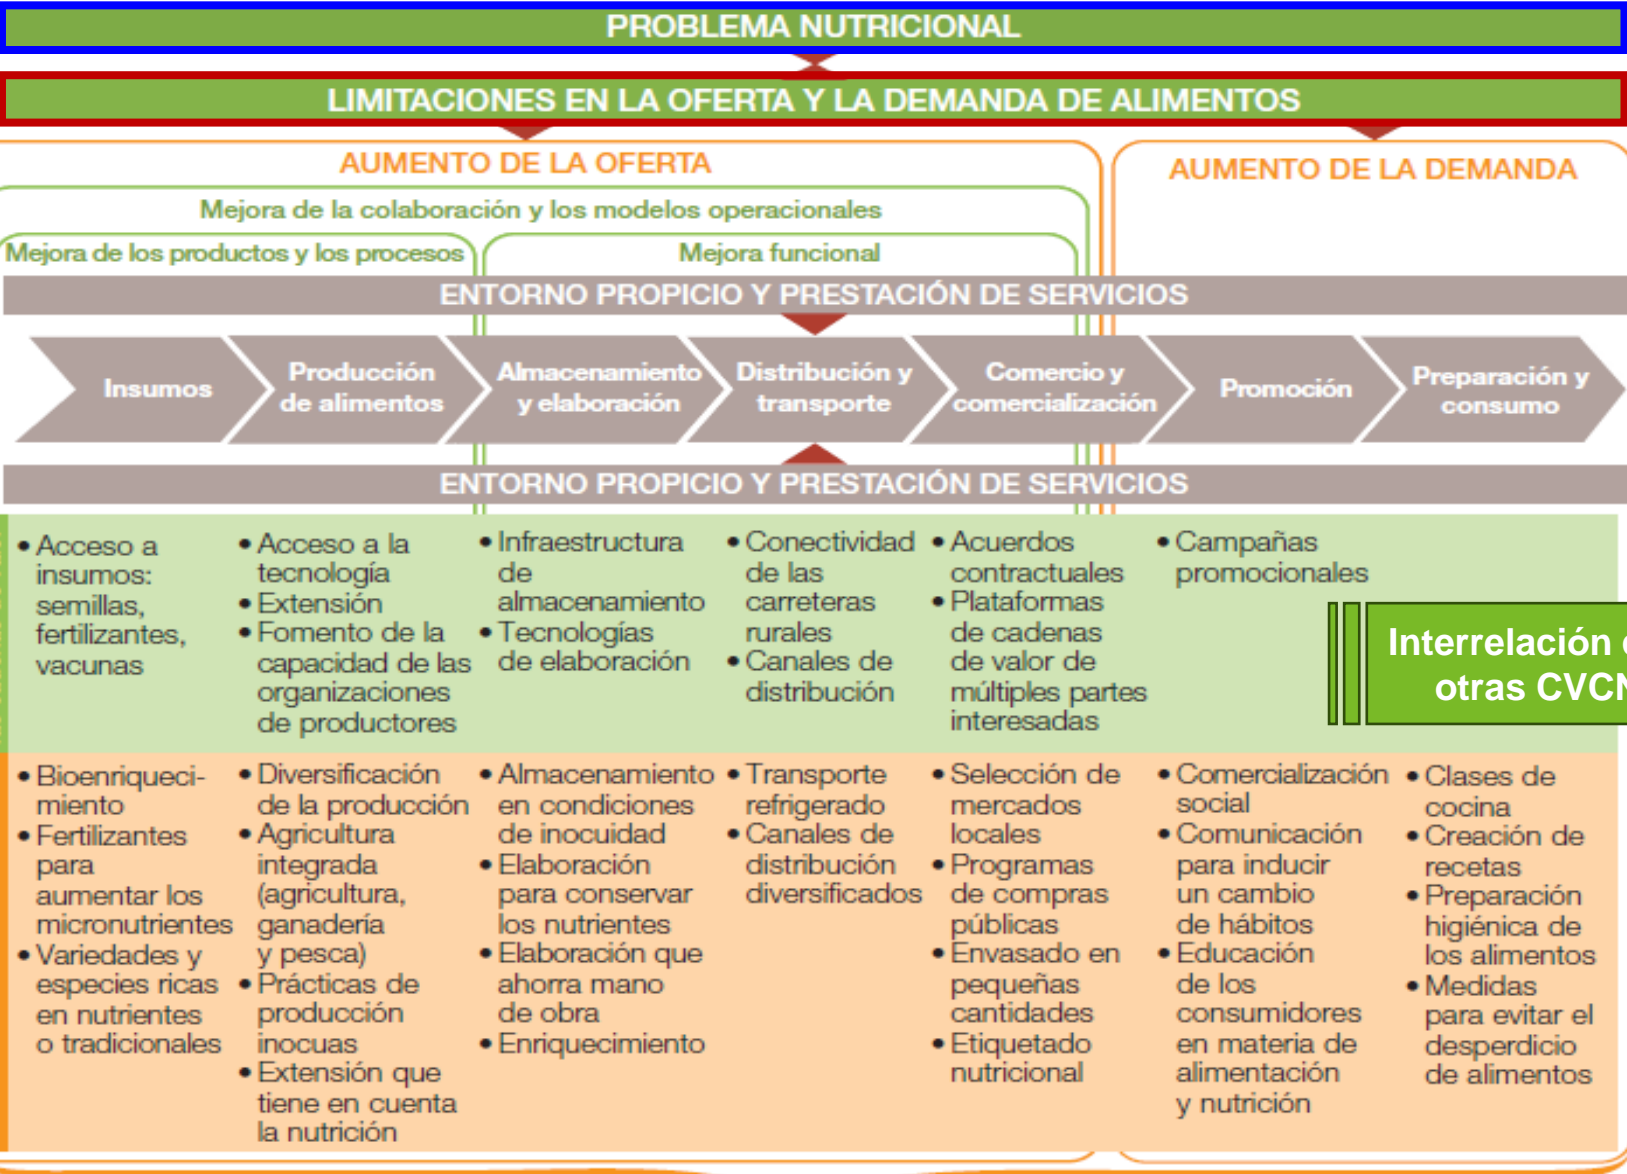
PROBLEMA NUTRICIONAL

LIMITACIONES EN LA OFERTA Y LA DEMANDA DE ALIMENTOS

AUMENTO DE LA OFERTA

AUMENTO DE LA DEMANDA

Mejora de la colaboración y los modelos operacionales

Mejora de los productos y los procesos

Mejora funcional

ENTORNO PROPICIO Y PRESTACIÓN DE SERVICIOS

Insumos

Producción de alimentos

Almacenamiento y elaboración

Distribución y transporte

Comercio y comercialización

Promoción

Preparación y consumo

ENTORNO PROPICIO Y PRESTACIÓN DE SERVICIOS

• Acceso a insumos: semillas, fertilizantes, vacunas

• Acceso a la tecnología
• Extensión
• Fomento de la capacidad de las organizaciones de productores

• Infraestructura de almacenamiento
• Tecnologías de elaboración

• Conectividad de las carreteras rurales
• Canales de distribución

• Acuerdos contractuales
• Plataformas de cadenas de valor de múltiples partes interesadas

• Campañas promocionales

Interrelación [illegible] otras CVC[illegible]

• Bioenriquecimiento
• Fertilizantes para aumentar los micronutrientes
• Variedades y especies ricas en nutrientes o tradicionales

• Diversificación de la producción
• Agricultura integrada (agricultura, ganadería y pesca)
• Prácticas de producción inocuas
• Extensión que tiene en cuenta la nutrición

• Almacenamiento en condiciones de inocuidad
• Elaboración para conservar los nutrientes
• Elaboración que ahorra mano de obra
• Enriquecimiento

• Transporte refrigerado
• Canales de distribución diversificados

• Selección de mercados locales
• Programas de compras públicas
• Envasado en pequeñas cantidades
• Etiquetado nutricional

• Comercialización social
• Comunicación para inducir un cambio de hábitos
• Educación de los consumidores en materia de alimentación y nutrición

• Clases de cocina
• Creación de recetas
• Preparación higiénica de los alimentos
• Medidas para evitar el desperdicio de alimentos